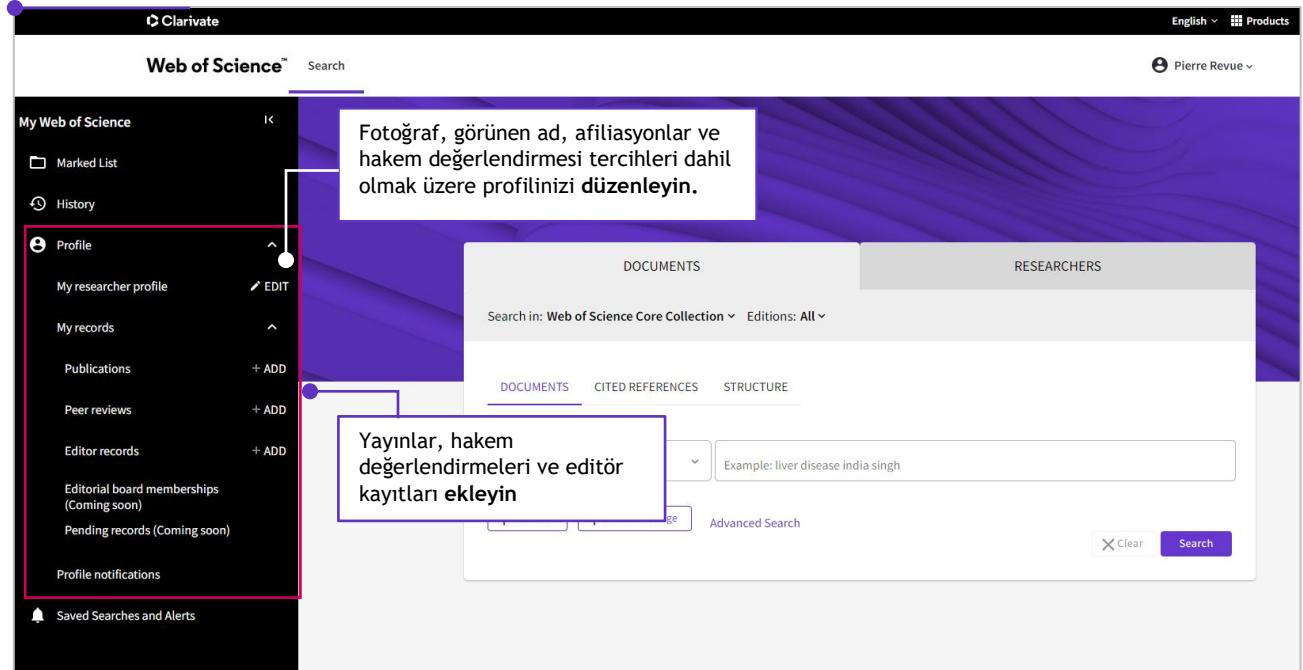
Clarivate

English Products

Web of Science™ Search

Pierre Revue

My Web of Science

Marked List

History

Profile

My researcher profile EDIT

My records

Publications + ADD

Peer reviews + ADD

Editor records + ADD

Editorial board memberships (Coming soon)

Pending records (Coming soon)

Profile notifications

Saved Searches and Alerts

Fotoğraf, görünen ad, afiliasyonlar ve hakem değerlendirmesi tercihleri dahil olmak üzere profilinizi **düzenleyin.**

DOCUMENTS

RESEARCHERS

Search in: Web of Science Core Collection Editions: All

DOCUMENTS CITED REFERENCES STRUCTURE

Yayınlar, hakem değerlendirmeleri ve editör kayıtları **ekleyin**

Example: liver disease india singh

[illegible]ge

Advanced Search

Clear

Search